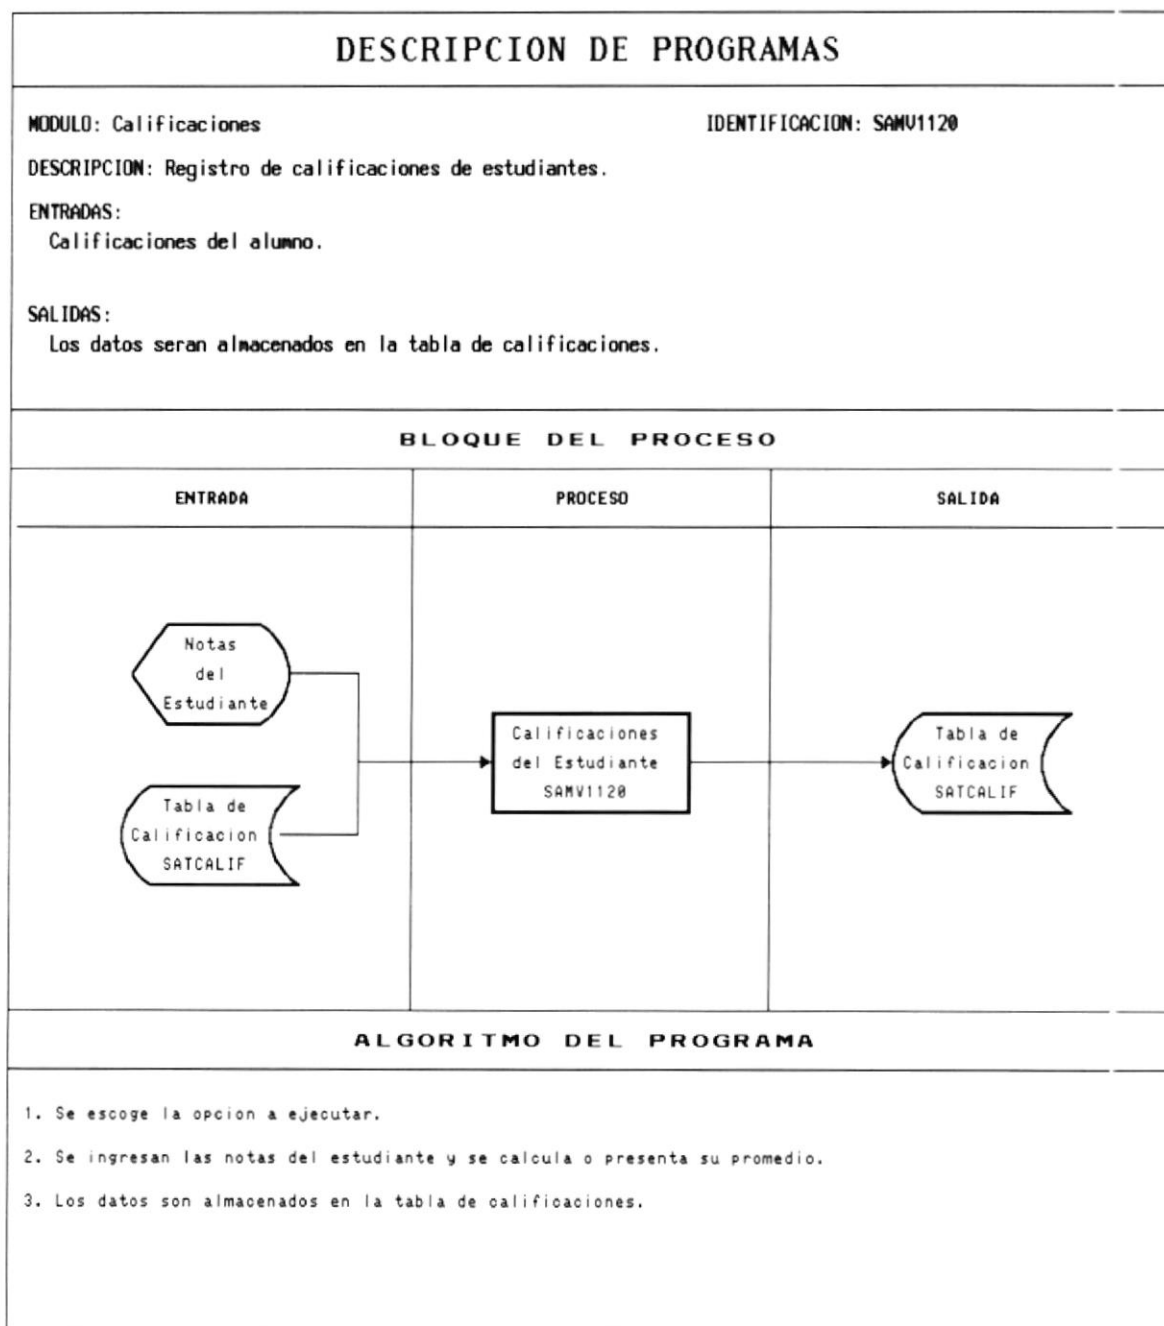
DESCRIPCION DE PROGRAMAS

MODULO: Calificaciones

IDENTIFICACION: SAMV1120

DESCRIPCION: Registro de calificaciones de estudiantes.

ENTRADAS:
Calificaciones del alumno.

SALIDAS:
Los datos seran almacenados en la tabla de calificaciones.

BLOQUE DEL PROCESO

| ENTRADA | PROCESO | SALIDA |
|---|---|---|
| Notas del Estudiante<br>Tabla de Calificacion SATCALIF | Calificaciones del Estudiante SAMV1120 | Tabla de Calificacion SATCALIF |

ALGORITMO DEL PROGRAMA

1. Se escoge la opcion a ejecutar.

2. Se ingresan las notas del estudiante y se calcula o presenta su promedio.

3. Los datos son almacenados en la tabla de calificaciones.